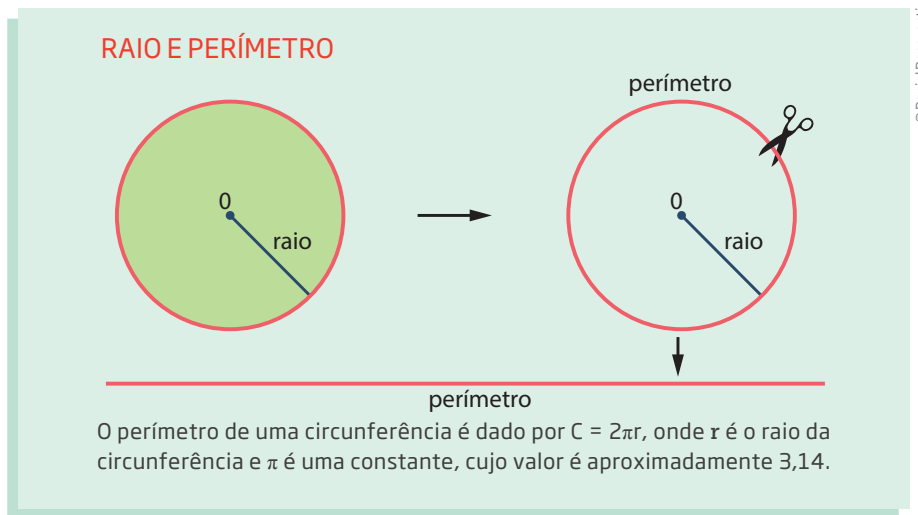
RAIO E PERÍMETRO

0

raio

perímetro

0

raio

perímetro

O perímetro de uma circunferência é dado por $C = 2\pi r$, onde r é o raio da circunferência e $\pi$ é uma constante, cujo valor é aproximadamente 3,14.